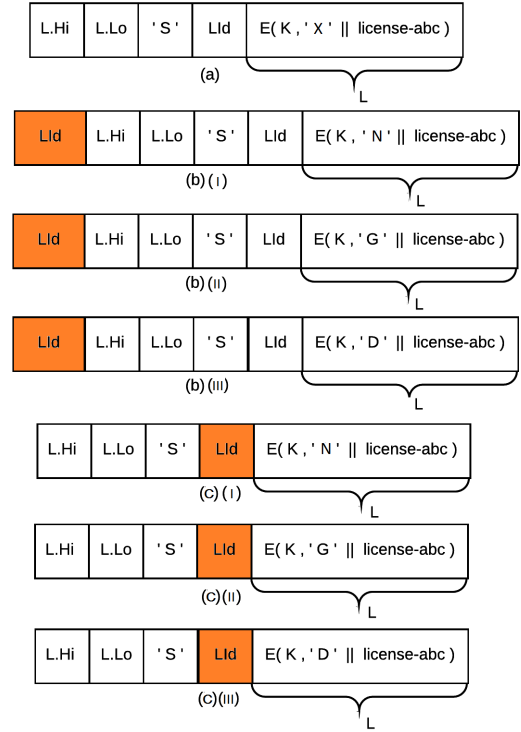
| L.Hi | L.Lo | ' S ' | LId | E( K , ' X ' \|\| license-abc ) |
|---|---|---|---|---|

(a)

L

| LId | L.Hi | L.Lo | ' S ' | LId | E( K , ' N ' \|\| license-abc ) |
|---|---|---|---|---|---|

(b) (I)

L

| LId | L.Hi | L.Lo | ' S ' | LId | E( K , ' G ' \|\| license-abc ) |
|---|---|---|---|---|---|

(b) (II)

L

| LId | L.Hi | L.Lo | ' S ' | LId | E( K , ' D ' \|\| license-abc ) |
|---|---|---|---|---|---|

(b) (III)

L

| L.Hi | L.Lo | ' S ' | LId | E( K , ' N ' \|\| license-abc ) |
|---|---|---|---|---|

(c) (I)

L

| L.Hi | L.Lo | ' S ' | LId | E( K , ' G ' \|\| license-abc ) |
|---|---|---|---|---|

(c) (II)

L

| L.Hi | L.Lo | ' S ' | LId | E( K , ' D ' \|\| license-abc ) |
|---|---|---|---|---|

(c) (III)

L